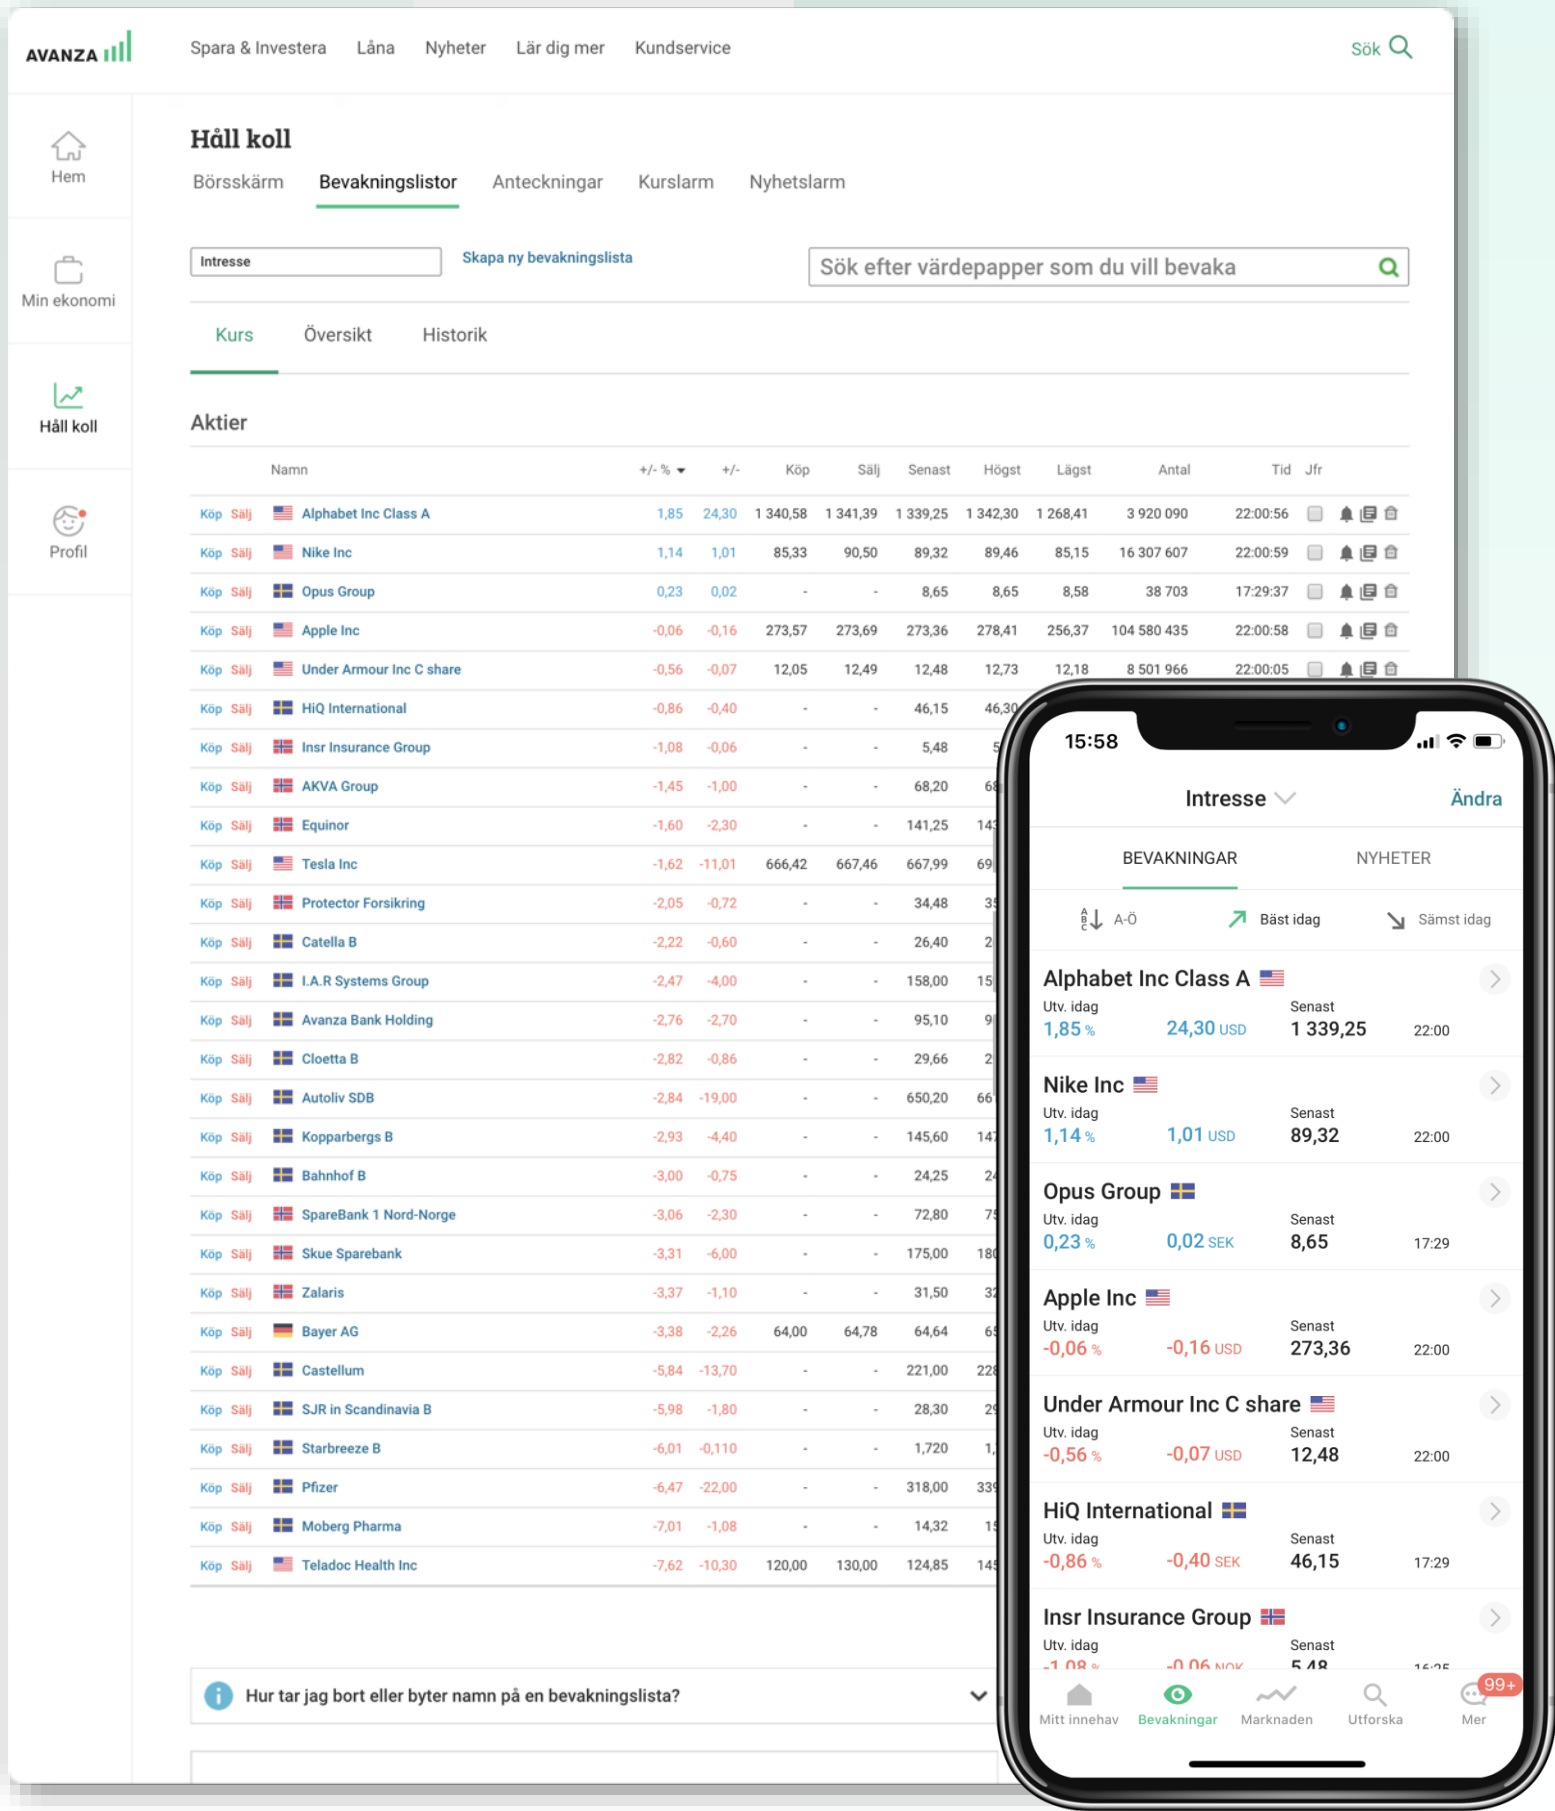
AVANZA

Spara & Investera Låna Nyheter Lär dig mer Kundservice

Sök

Hem

Min ekonomi

Håll koll

Profil

Håll koll

Börsskärm Bevakningslistor Anteckningar Kurslarm Nyhetslarm

Intresse

Skapa ny bevakningslista

Sök efter värdepapper som du vill bevaka

Kurs Översikt Historik

Aktier

| | Namn | +/- % | +/- | Köp | Sälj | Senast | Högst | Lägst | Antal | Tid | Jfr |
|---|---|---|---|---|---|---|---|---|---|---|---|
| Köp Sälj | Alphabet Inc Class A | 1,85 | 24,30 | 1 340,58 | 1 341,39 | 1 339,25 | 1 342,30 | 1 268,41 | 3 920 090 | 22:00:56 | |
| Köp Sälj | Nike Inc | 1,14 | 1,01 | 85,33 | 90,50 | 89,32 | 89,46 | 85,15 | 16 307 607 | 22:00:59 | |
| Köp Sälj | Opus Group | 0,23 | 0,02 | - | - | 8,65 | 8,65 | 8,58 | 38 703 | 17:29:37 | |
| Köp Sälj | Apple Inc | -0,06 | -0,16 | 273,57 | 273,69 | 273,36 | 278,41 | 256,37 | 104 580 435 | 22:00:58 | |
| Köp Sälj | Under Armour Inc C share | -0,56 | -0,07 | 12,05 | 12,49 | 12,48 | 12,73 | 12,18 | 8 501 966 | 22:00:05 | |
| Köp Sälj | HiQ International | -0,86 | -0,40 | - | - | 46,15 | 46,30 | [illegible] | | | |
| Köp Sälj | Insr Insurance Group | -1,08 | -0,06 | - | - | 5,48 | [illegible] | | | | |
| Köp Sälj | AKVA Group | -1,45 | -1,00 | - | - | 68,20 | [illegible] | | | | |
| Köp Sälj | Equinor | -1,60 | -2,30 | - | - | 141,25 | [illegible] | | | | |
| Köp Sälj | Tesla Inc | -1,62 | -11,01 | 666,42 | 667,46 | 667,99 | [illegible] | | | | |
| Köp Sälj | Protector Forsikring | -2,05 | -0,72 | - | - | 34,48 | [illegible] | | | | |
| Köp Sälj | Catella B | -2,22 | -0,60 | - | - | 26,40 | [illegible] | | | | |
| Köp Sälj | I.A.R Systems Group | -2,47 | -4,00 | - | - | 158,00 | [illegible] | | | | |
| Köp Sälj | Avanza Bank Holding | -2,76 | -2,70 | - | - | 95,10 | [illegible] | | | | |
| Köp Sälj | Cloetta B | -2,82 | -0,86 | - | - | 29,66 | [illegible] | | | | |
| Köp Sälj | Autoliv SDB | -2,84 | -19,00 | - | - | 650,20 | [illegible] | | | | |
| Köp Sälj | Kopparbergs B | -2,93 | -4,40 | - | - | 145,60 | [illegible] | | | | |
| Köp Sälj | Bahnhof B | -3,00 | -0,75 | - | - | 24,25 | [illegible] | | | | |
| Köp Sälj | SpareBank 1 Nord-Norge | -3,06 | -2,30 | - | - | 72,80 | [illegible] | | | | |
| Köp Sälj | Skue Sparebank | -3,31 | -6,00 | - | - | 175,00 | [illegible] | | | | |
| Köp Sälj | Zalaris | -3,37 | -1,10 | - | - | 31,50 | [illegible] | | | | |
| Köp Sälj | Bayer AG | -3,38 | -2,26 | 64,00 | 64,78 | 64,64 | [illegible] | | | | |
| Köp Sälj | Castellum | -5,84 | -13,70 | - | - | 221,00 | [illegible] | | | | |
| Köp Sälj | SJR in Scandinavia B | -5,98 | -1,80 | - | - | 28,30 | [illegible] | | | | |
| Köp Sälj | Starbreeze B | -6,01 | -0,110 | - | - | 1,720 | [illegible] | | | | |
| Köp Sälj | Pfizer | -6,47 | -22,00 | - | - | 318,00 | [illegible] | | | | |
| Köp Sälj | Moberg Pharma | -7,01 | -1,08 | - | - | 14,32 | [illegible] | | | | |
| Köp Sälj | Teladoc Health Inc | -7,62 | -10,30 | 120,00 | 130,00 | 124,85 | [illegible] | | | | |

Hur tar jag bort eller byter namn på en bevakningslista?

15:58

Intresse Ändra

BEVAKNINGAR NYHETER

A-Ö Bäst idag Sämst idag

Alphabet Inc Class A
Utv. idag Senast
1,85 % 24,30 USD 1 339,25 22:00

Nike Inc
Utv. idag Senast
1,14 % 1,01 USD 89,32 22:00

Opus Group
Utv. idag Senast
0,23 % 0,02 SEK 8,65 17:29

Apple Inc
Utv. idag Senast
-0,06 % -0,16 USD 273,36 22:00

Under Armour Inc C share
Utv. idag Senast
-0,56 % -0,07 USD 12,48 22:00

HiQ International
Utv. idag Senast
-0,86 % -0,40 SEK 46,15 17:29

Insr Insurance Group
Utv. idag Senast
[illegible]

Mitt innehav Bevakningar Marknaden Utforska 99+ Mer